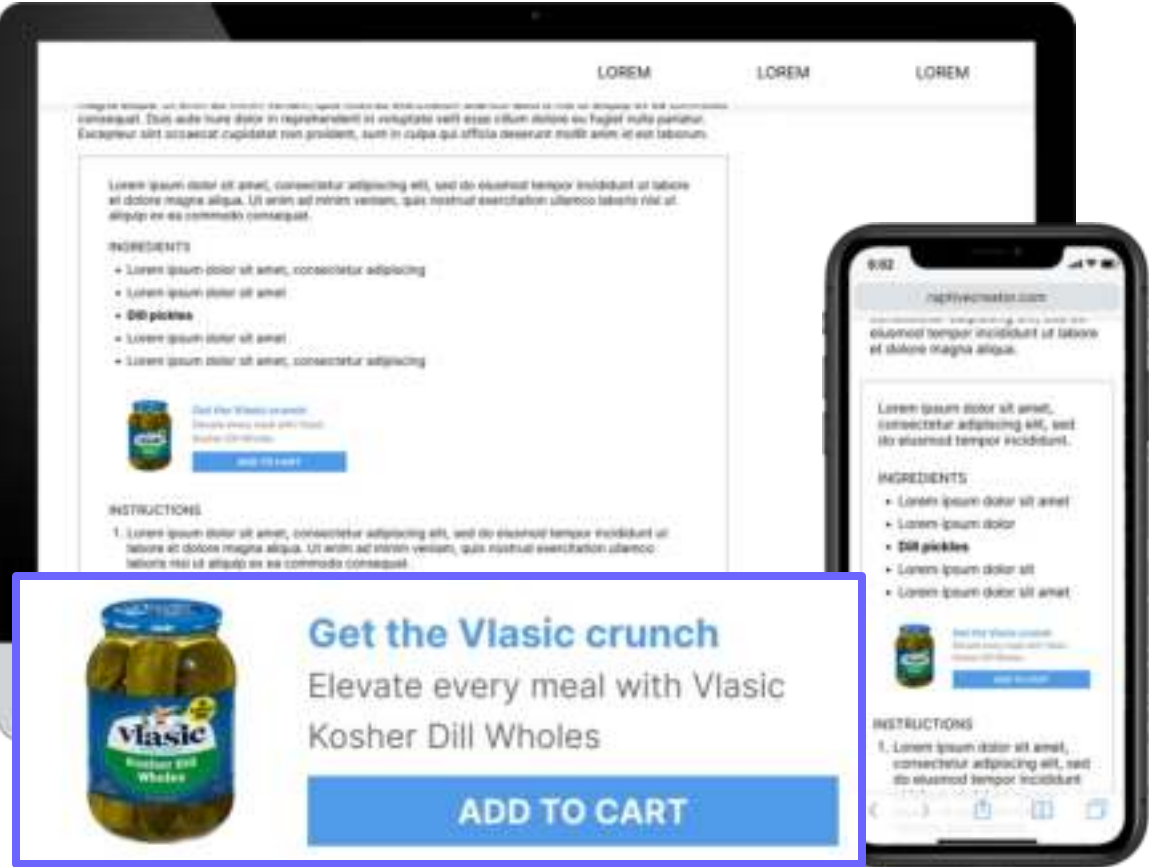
LOREM LOREM LOREM

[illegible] consequat. Duis aute irure dolor in reprehenderit in voluptate velit esse cillum dolore eu fugiat nulla pariatur. Excepteur sint occaecat cupidatat non proident, sunt in culpa qui officia deserunt mollit anim id est laborum.

Lorem ipsum dolor sit amet, consectetur adipiscing elit, sed do eiusmod tempor incididunt ut labore et dolore magna aliqua. Ut enim ad minim veniam, quis nostrud exercitation ullamco laboris nisi ut aliquip ex ea commodo consequat.

INGREDIENTS
- Lorem ipsum dolor sit amet, consectetur adipiscing
- Lorem ipsum dolor sit amet
- Dill pickles
- Lorem ipsum dolor sit amet
- Lorem ipsum dolor sit amet, consectetur adipiscing

Get the Vlasic crunch
Elevate every meal with Vlasic Kosher Dill Wholes
ADD TO CART

INSTRUCTIONS
1. Lorem ipsum dolor sit amet, consectetur adipiscing elit, sed do eiusmod tempor incididunt ut labore et dolore magna aliqua. Ut enim ad minim veniam, quis nostrud exercitation ullamco laboris nisi ut aliquip ex ea commodo consequat.

9:02
raptivecreator.com
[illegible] eiusmod tempor incididunt ut labore et dolore magna aliqua.

Lorem ipsum dolor sit amet, consectetur adipiscing elit, sed do eiusmod tempor incididunt.

INGREDIENTS
- Lorem ipsum dolor sit amet
- Lorem ipsum dolor
- Dill pickles
- Lorem ipsum dolor sit
- Lorem ipsum dolor sit amet

Get the Vlasic crunch
Elevate every meal with Vlasic Kosher Dill Wholes
ADD TO CART

INSTRUCTIONS
1. Lorem ipsum dolor sit amet, consectetur adipiscing elit, sed do eiusmod tempor incididunt

Get the Vlasic crunch
Elevate every meal with Vlasic Kosher Dill Wholes
ADD TO CART

Vlasic
Kosher Dill Wholes